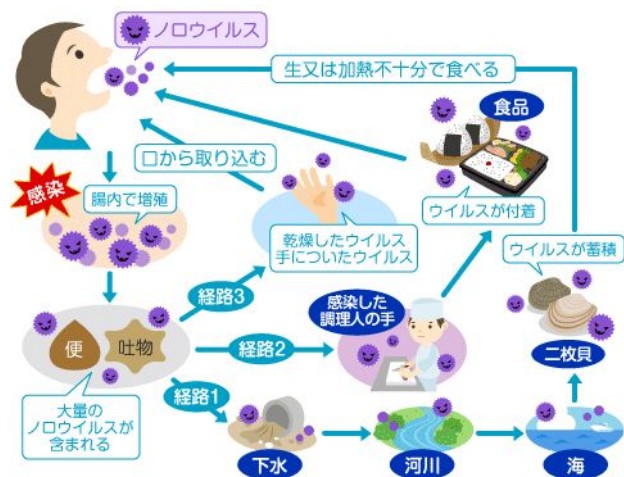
ノロウイルス

生又は加熱不十分で食べる

食品

口から取り込む

感染

腸内で増殖

ウイルスが付着

ウイルスが蓄積

乾燥したウイルス
手についたウイルス

経路3

感染した
調理人の手

便

吐物

経路2

二枚貝

大量の
ノロウイルスが
含まれる

経路1

下水

河川

海